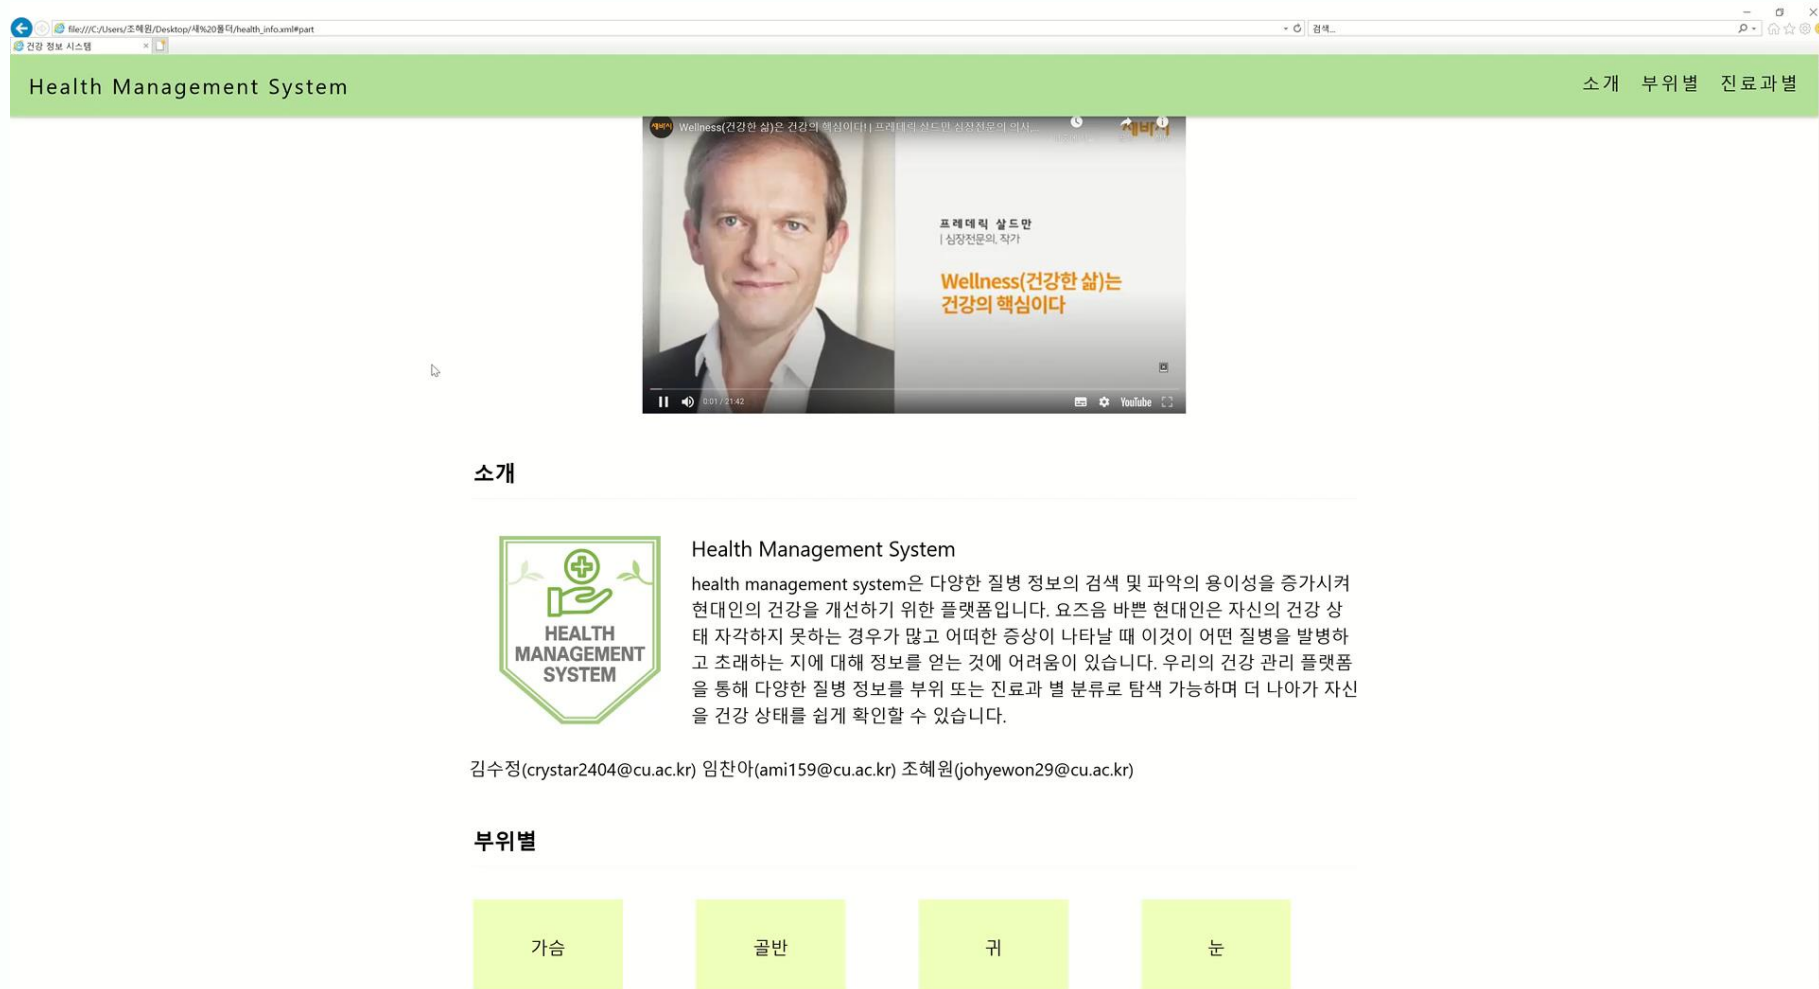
file:///C:/Users/조혜원/Desktop/새%20폴더/health_info.xml#part
검색...
건강 정보 시스템

Health Management System

소개 부위별 진료과별

Wellness(건강한 삶)은 건강의 핵심이다! | 프레데릭 살드만 심장전문의 의사...

세바시

프레데릭 살드만
| 심장전문의, 작가

Wellness(건강한 삶)는 건강의 핵심이다

0:01 / 21:42

YouTube

소개

HEALTH MANAGEMENT SYSTEM

Health Management System

health management system은 다양한 질병 정보의 검색 및 파악의 용이성을 증가시켜 현대인의 건강을 개선하기 위한 플랫폼입니다. 요즈음 바쁜 현대인은 자신의 건강 상태 자각하지 못하는 경우가 많고 어떠한 증상이 나타날 때 이것이 어떤 질병을 발병하고 초래하는 지에 대해 정보를 얻는 것에 어려움이 있습니다. 우리의 건강 관리 플랫폼을 통해 다양한 질병 정보를 부위 또는 진료과 별 분류로 탐색 가능하며 더 나아가 자신을 건강 상태를 쉽게 확인할 수 있습니다.

김수정(crystar2404@cu.ac.kr) 임찬아(ami159@cu.ac.kr) 조혜원(johyewon29@cu.ac.kr)

부위별

가슴

골반

귀

눈